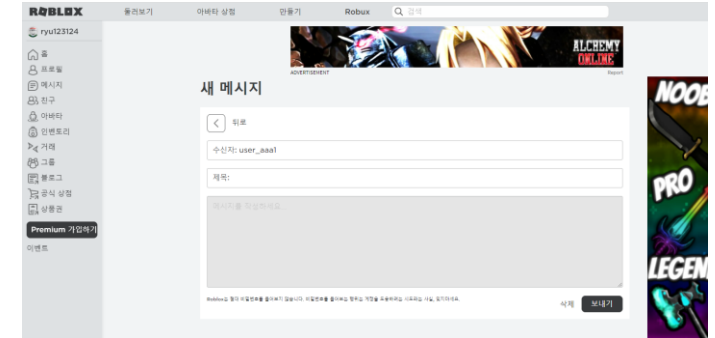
ROBLOX 둘러보기 아바타 상점 만들기 Robux 검색

ryu123124

홈
프로필
메시지
친구
아바타
인벤토리
거래
그룹
블로그
공식 상점
상품권
Premium 가입하기
이벤트

ALCHEMY ONLINE
ADVERTISEMENT
Report

새 메시지

뒤로

수신자: user_aaa1

제목:

메시지를 작성하세요...

Roblox는 절대 비밀번호를 물어보지 않습니다. 비밀번호를 물어보는 행위는 계정을 도용하려는 시도라는 사실, 잊지마세요.

삭제 보내기

NOOB
PRO
LEGEN